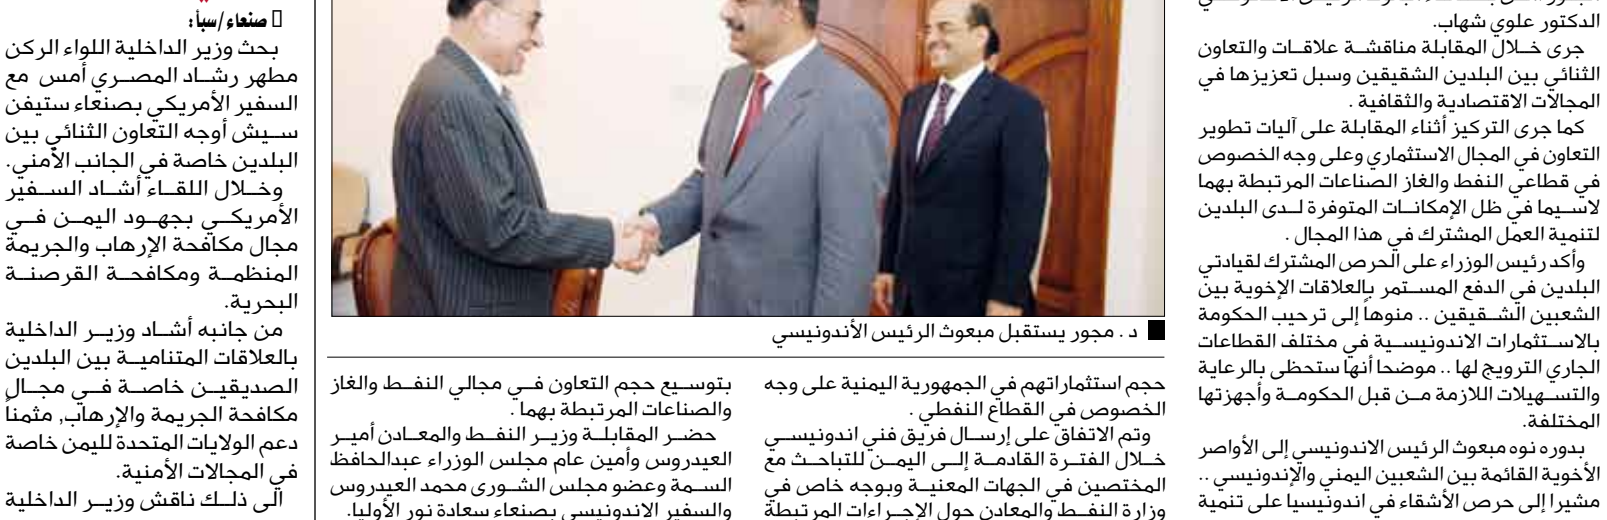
الدكتور علوي شهاب.

جرى خلال المقابلة مناقشة علاقات والتعاون الثنائي بين البلدين الشقيقين وسبل تعزيزها في المجالات الاقتصادية والثقافية .

كما جرى التركيز أثناء المقابلة على آليات تطوير التعاون في المجال الاستثماري وعلى وجه الخصوص في قطاعي النفط والغاز الصناعات المرتبطة بهما لاسيما في ظل الإمكانات المتوفرة لدى البلدين لتنمية العمل المشترك في هذا المجال .

وأكد رئيس الوزراء على الحرص المشترك لقيادتي البلدين في الدفع المستمر بالعلاقات الإخوية بين الشعبين الشقيقين .. منوهاً إلى ترحيب الحكومة بالاستثمارات الاندونيسية في مختلف القطاعات الجاري الترويج لها .. موضحا أنها ستحظى بالرعاية والتسهيلات اللازمة من قبل الحكومة وأجهزتها المختلفة.

بدوره نوه مبعوث الرئيس الاندونيسي إلى الأواصر الأخوية القائمة بين الشعبين اليمني والإندونيسي .. مشيرا إلى حرص الأشقاء في اندونيسيا على تنمية

د . مجور يستقبل مبعوث الرئيس الأندونيسي

حجم استثماراتهم في الجمهورية اليمنية على وجه الخصوص في القطاع النفطي .

وتم الاتفاق على إرسال فريق فني اندونيسي خلال الفترة القادمة إلى اليمن للتباحث مع المختصين في الجهات المعنية وبوجه خاص في وزارة النفط والمعادن حول الإجراءات المرتبطة

بتوسيع حجم التعاون في مجالي النفط والغاز والصناعات المرتبطة بهما .

حضر المقابلة وزير النفط والمعادن أمير العيدروس وأمين عام مجلس الوزراء عبدالحافظ السمة وعضو مجلس الشورى محمد العيدروس والسفير الاندونيسي بصنعاء سعادة نور الأوليا.

□ صنعاء/سبأ:

بحث وزير الداخلية اللواء الركن مطهر رشاد المصري أمس مع السفير الأمريكي بصنعاء ستيفن سيش أوجه التعاون الثنائي بين البلدين خاصة في الجانب الأمني.

وخلال اللقاء أشاد السفير الأمريكي بجهود اليمن في مجال مكافحة الإرهاب والجريمة المنظمة ومكافحة القرصنة البحرية.

من جانبه أشاد وزير الداخلية بالعلاقات المتنامية بين البلدين الصديقين خاصة في مجال مكافحة الجريمة والإرهاب, مثمناً دعم الولايات المتحدة لليمن خاصة في المجالات الأمنية.

الى ذلك ناقش وزير الداخلية